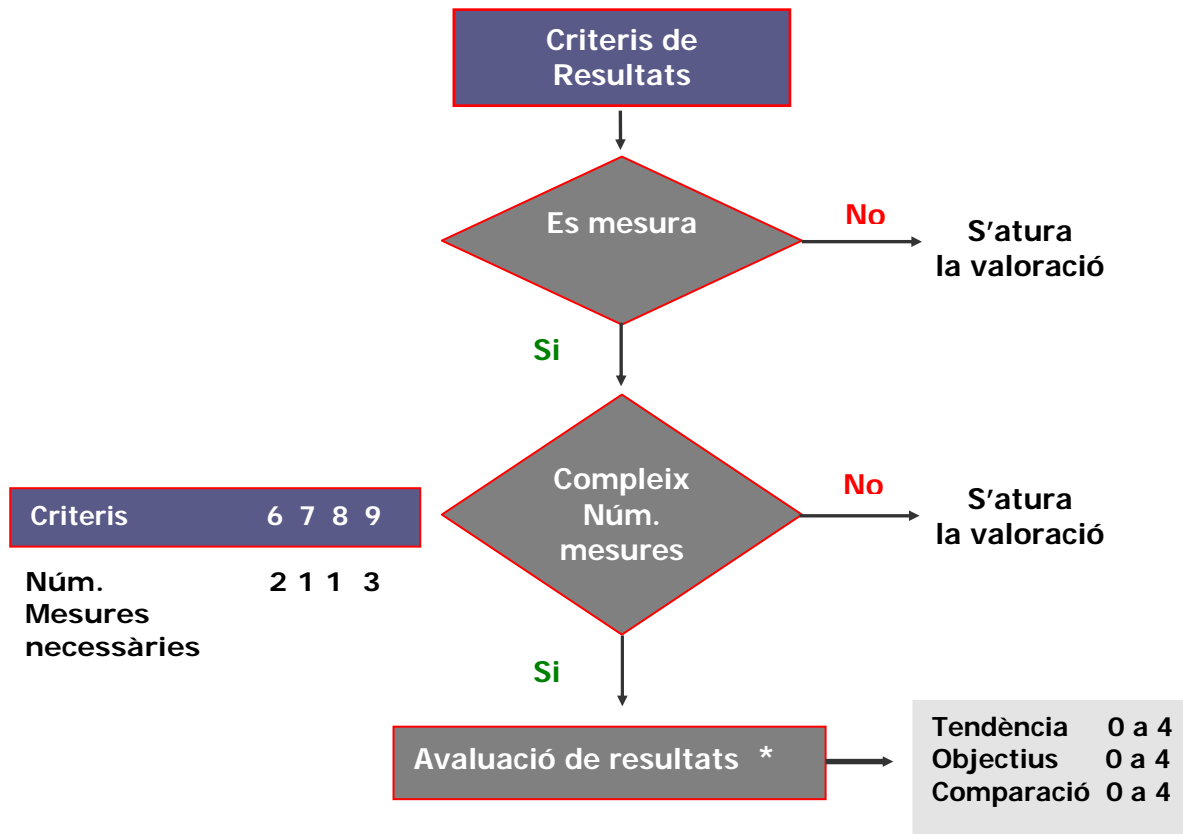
Criteris de Resultats

Es mesura

No

S’atura la valoració

Si

Compleix Núm. mesures

No

S’atura la valoració

| Criteris | 6 | 7 | 8 | 9 |
|---|---|---|---|---|
| Núm. Mesures necessàries | 2 | 1 | 1 | 3 |

Si

Avaluació de resultats *

Tendència 0 a 4
Objectius 0 a 4
Comparació 0 a 4